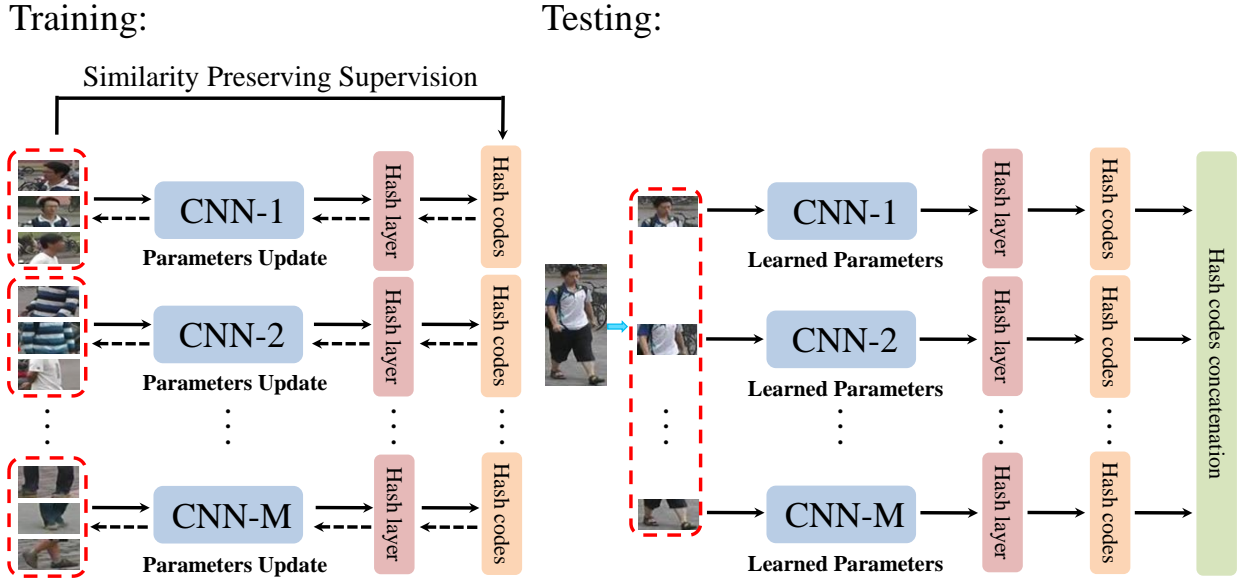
Training:

Similarity Preserving Supervision

CNN-1
Parameters Update
Hash layer
Hash codes

CNN-2
Parameters Update
Hash layer
Hash codes

CNN-M
Parameters Update
Hash layer
Hash codes

Testing:

CNN-1
Learned Parameters
Hash layer
Hash codes

CNN-2
Learned Parameters
Hash layer
Hash codes

CNN-M
Learned Parameters
Hash layer
Hash codes

Hash codes concatenation